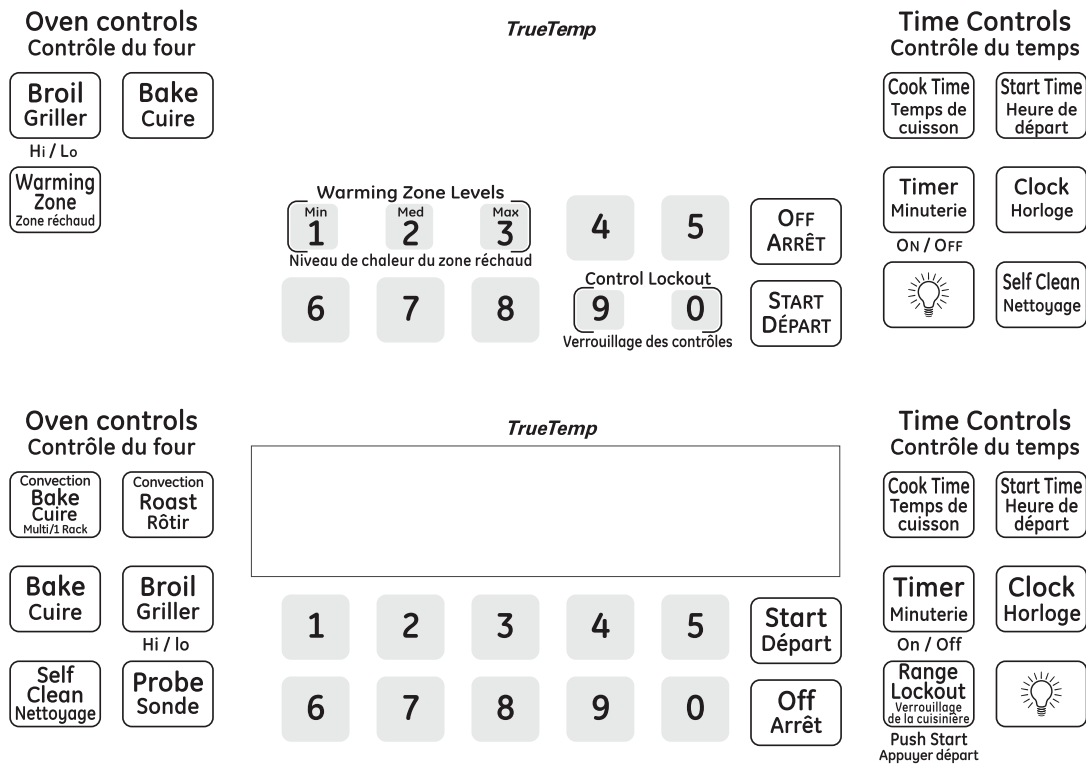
Oven controls
Contrôle du four

TrueTemp

Time Controls
Contrôle du temps

Broil
Griller
Hi / Lo

Bake
Cuire

Warming Zone
Zone réchaud

Cook Time
Temps de cuisson

Start Time
Heure de départ

Timer
Minuterie
ON / OFF

Clock
Horloge

Self Clean
Nettoyage

Warming Zone Levels
Min 1
Med 2
Max 3
Niveau de chaleur du zone réchaud

4

5

OFF
ARRÊT

6

7

8

Control Lockout
9
0
Verrouillage des contrôles

START
DÉPART

Oven controls
Contrôle du four

TrueTemp

Time Controls
Contrôle du temps

Convection
Bake
Cuire
Multi/1 Rack

Convection
Roast
Rôtir

Bake
Cuire

Broil
Griller
Hi / lo

Self Clean
Nettoyage

Probe
Sonde

1

2

3

4

5

Start
Départ

6

7

8

9

0

Off
Arrêt

Cook Time
Temps de cuisson

Start Time
Heure de départ

Timer
Minuterie
On / Off

Clock
Horloge

Range Lockout
Verrouillage de la cuisinière
Push Start
Appuyer départ